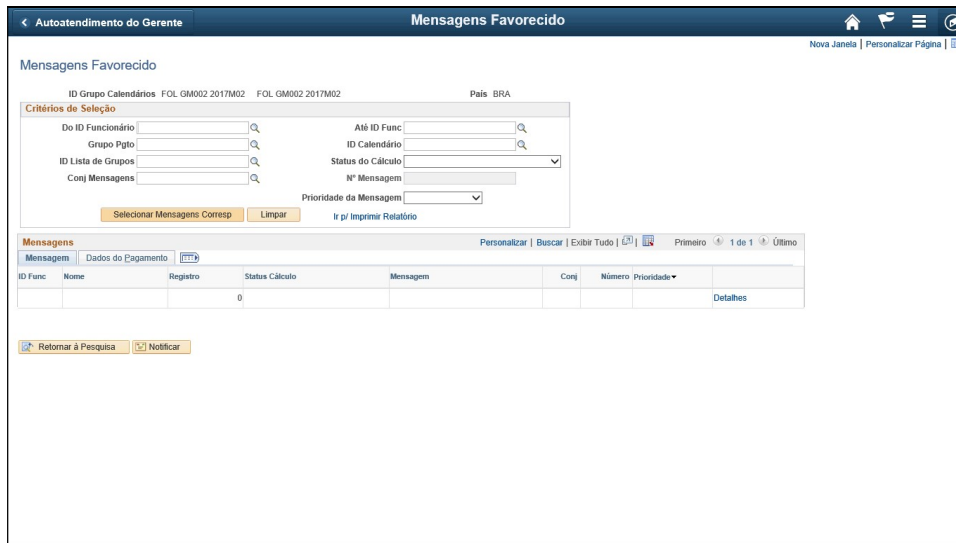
< Autoatendimento do Gerente

Mensagens Favorecido

Nova Janela | Personalizar Página |

Mensagens Favorecido

ID Grupo Calendários FOL GM002 2017M02 FOL GM002 2017M02 País BRA

Critérios de Seleção

Do ID Funcionário
Até ID Func
Grupo Pgto
ID Calendário
ID Lista de Grupos
Status do Cálculo
Conj Mensagens
Nº Mensagem
Prioridade da Mensagem

Selecionar Mensagens Corresp
Limpar
Ir p/ Imprimir Relatório

Mensagens

Personalizar | Buscar | Exibir Tudo | | Primeiro 1 de 1 Último

Mensagem | Dados do Pagamento

| ID Func | Nome | Registro | Status Cálculo | Mensagem | Conj | Número | Prioridade | |
|---|---|---|---|---|---|---|---|---|
| | | 0 | | | | | | Detalhes |

Retornar à Pesquisa
Notificar